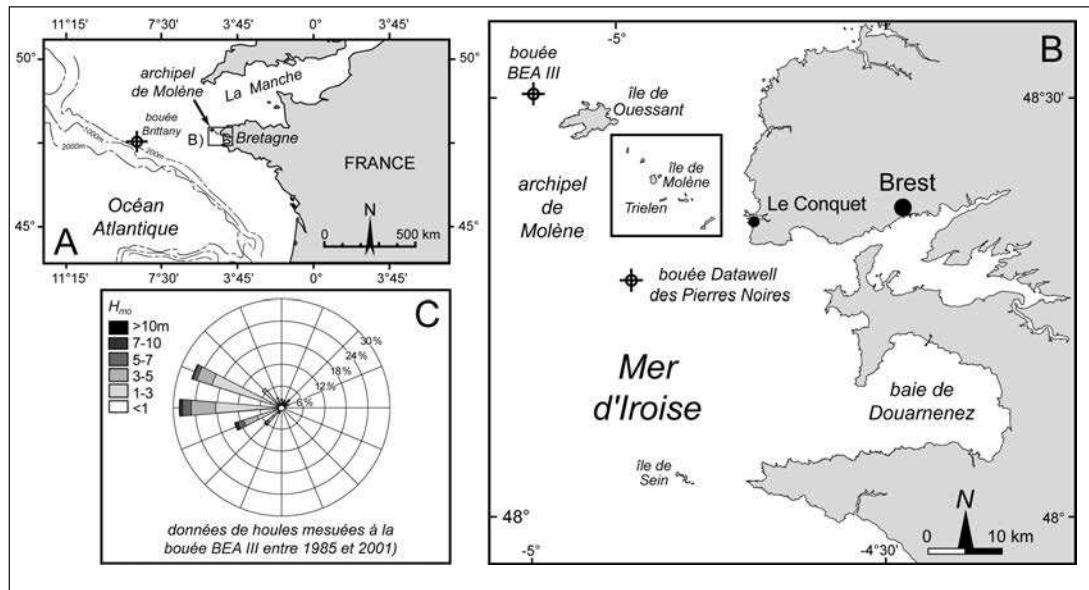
11°15' 7°30' 3°45' 0° 3°45'

50° 50°

archipel de Molène

La Manche

bouée Brittany

1000m

2000m

200m

B)

Bretagne

FRANCE

45° 45°

Océan Atlantique

A

N

0 500 km

11°15' 7°30' 3°45' 0° 3°45'

$H_{mo}$

>10m

7-10

5-7

3-5

1-3

<1

C

30%

24%

18%

12%

6%

données de houles mesuées à la bouée BEA III entre 1985 et 2001)

-5°

bouée BEA III

île de Ouessant

B

48°30'

archipel de Molène

île de Molène

Trielen

Le Conquet

Brest

bouée Datawell des Pierres Noires

Mer d'Iroise

baie de Douarnenez

île de Sein

48°

48°

N

0 10 km

-5° -4°30'